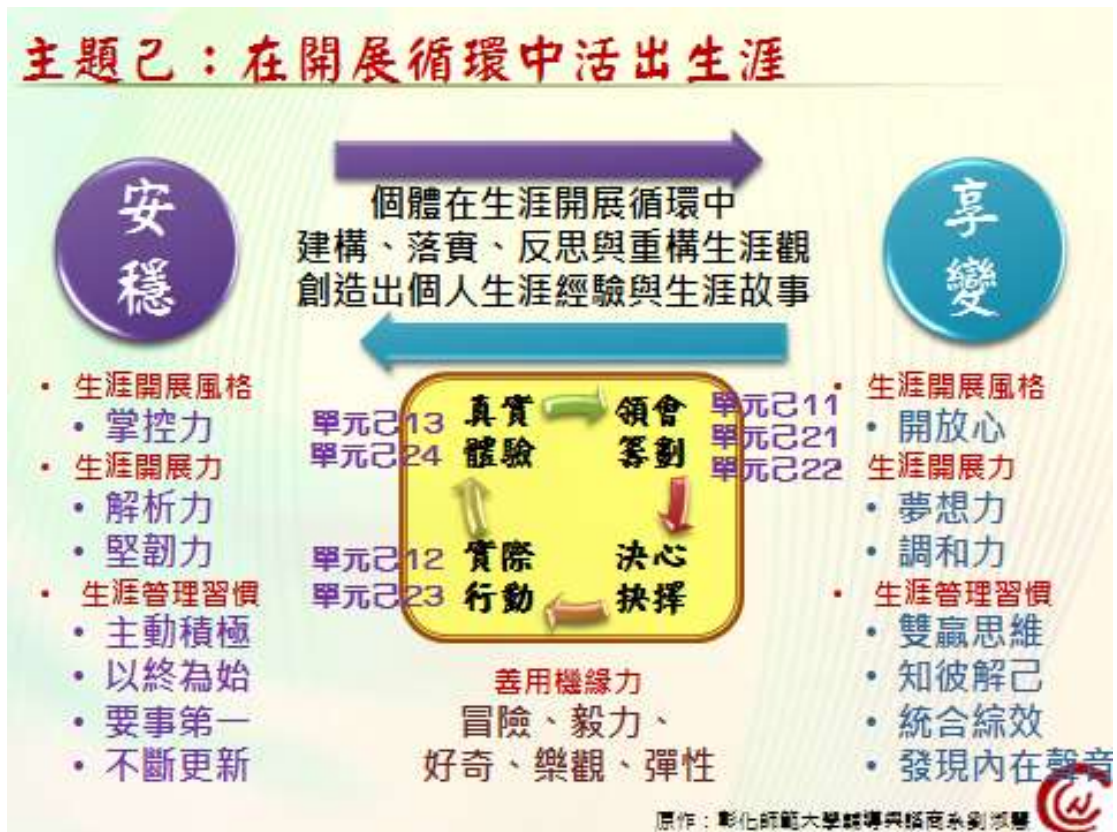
主題己：在開展循環中活出生涯

安穩

個體在生涯開展循環中
建構、落實、反思與重構生涯觀
創造出個人生涯經驗與生涯故事

享變

• 生涯開展風格
• 掌控力
• 生涯開展力
• 解析力
• 堅韌力
• 生涯管理習慣
• 主動積極
• 以終為始
• 要事第一
• 不斷更新

單元己13
單元己24

真實體驗

領會籌劃

單元己11
單元己21
單元己22

單元己12
單元己23

實際行動

決心抉擇

善用機緣力
冒險、毅力、
好奇、樂觀、彈性

• 生涯開展風格
• 開放心
• 生涯開展力
• 夢想力
• 調和力
• 生涯管理習慣
• 雙贏思維
• 知彼解己
• 統合綜效
• 發現內在聲音

原作：彰化師範大學輔導與諮商系劉淑慧